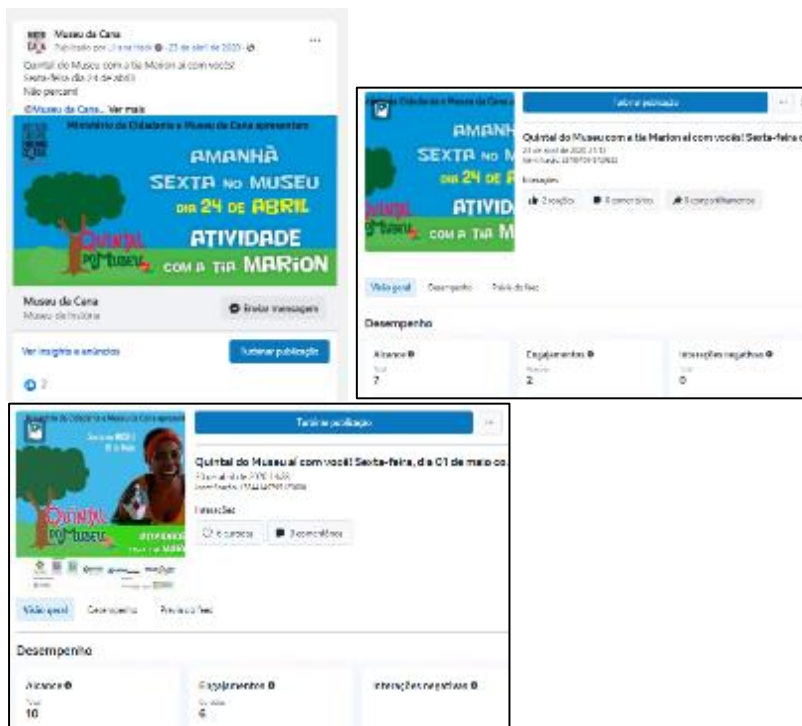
Museu da Cana
Publicado por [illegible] · 23 de abril de 2020 ·
Quintal do Museu com a tia Marion aí com você!
Sexta-feira dia 24 de abril
Não percam!
©Museu da Cana... Ver mais

Ministério da Cidadania e Museu da Cana apresentam
AMANHÃ
SEXTA NO MUSEU
DIA 24 DE ABRIL
ATIVIDADE
COM A TIA MARION
Quintal do Museu

Museu da Cana
Museu de história
Enviar mensagem
Ver insights e anúncios
Turbinar publicação
2

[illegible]
AMANHÃ
SEXTA NO M
DIA 24 DE
ATIVIDA
COM A TIA M
Turbinar publicação
Quintal do Museu com a tia Marion aí com você! Sexta-feira d
23 de abril de 2020 21:13
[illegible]
Interações
2 reações
0 comentários
0 compartilhamentos
Visão geral
Desempenho
Prévia do feed
Desempenho
Alcance
Total
7
Engajamentos
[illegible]
2
Interações negativas
Total
0

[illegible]
Quintal do Museu
Turbinar publicação
Quintal do Museu aí com você! Sexta-feira, dia 01 de maio co
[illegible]
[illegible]
Interações
6 curtidas
3 comentários
Visão geral
Desempenho
Prévia do feed
Desempenho
Alcance
Total
10
Engajamentos
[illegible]
6
Interações negativas